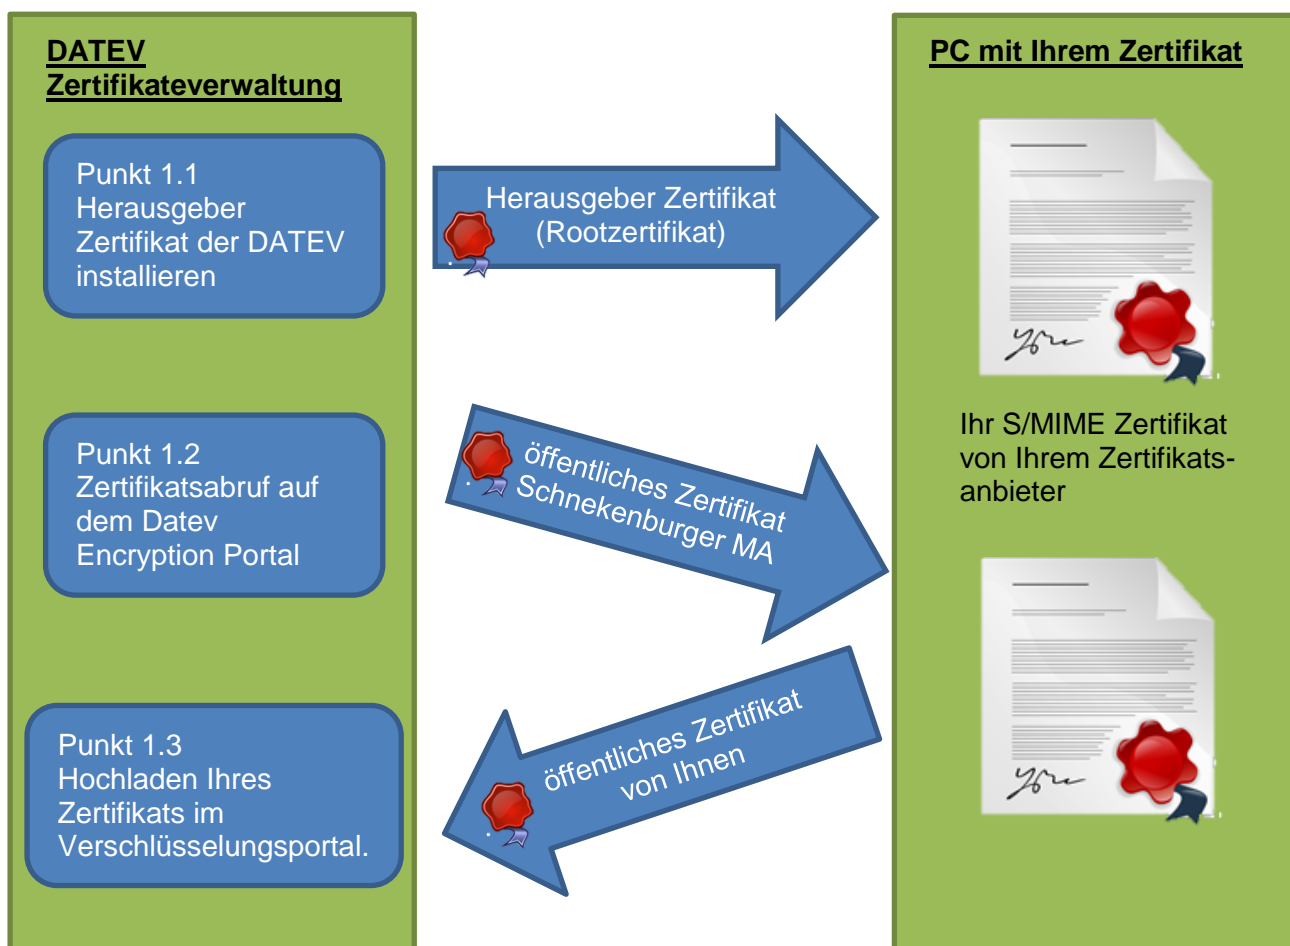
DATEV Zertifikateverwaltung

Punkt 1.1
Herausgeber Zertifikat der DATEV installieren

Punkt 1.2
Zertifikatsabruf auf dem Datev Encryption Portal

Punkt 1.3
Hochladen Ihres Zertifikats im Verschlüsselungsportal.

Herausgeber Zertifikat (Rootzertifikat)

öffentliches Zertifikat Schnekenburger MA

öffentliches Zertifikat von Ihnen

PC mit Ihrem Zertifikat

Ihr S/MIME Zertifikat von Ihrem Zertifikatsanbieter